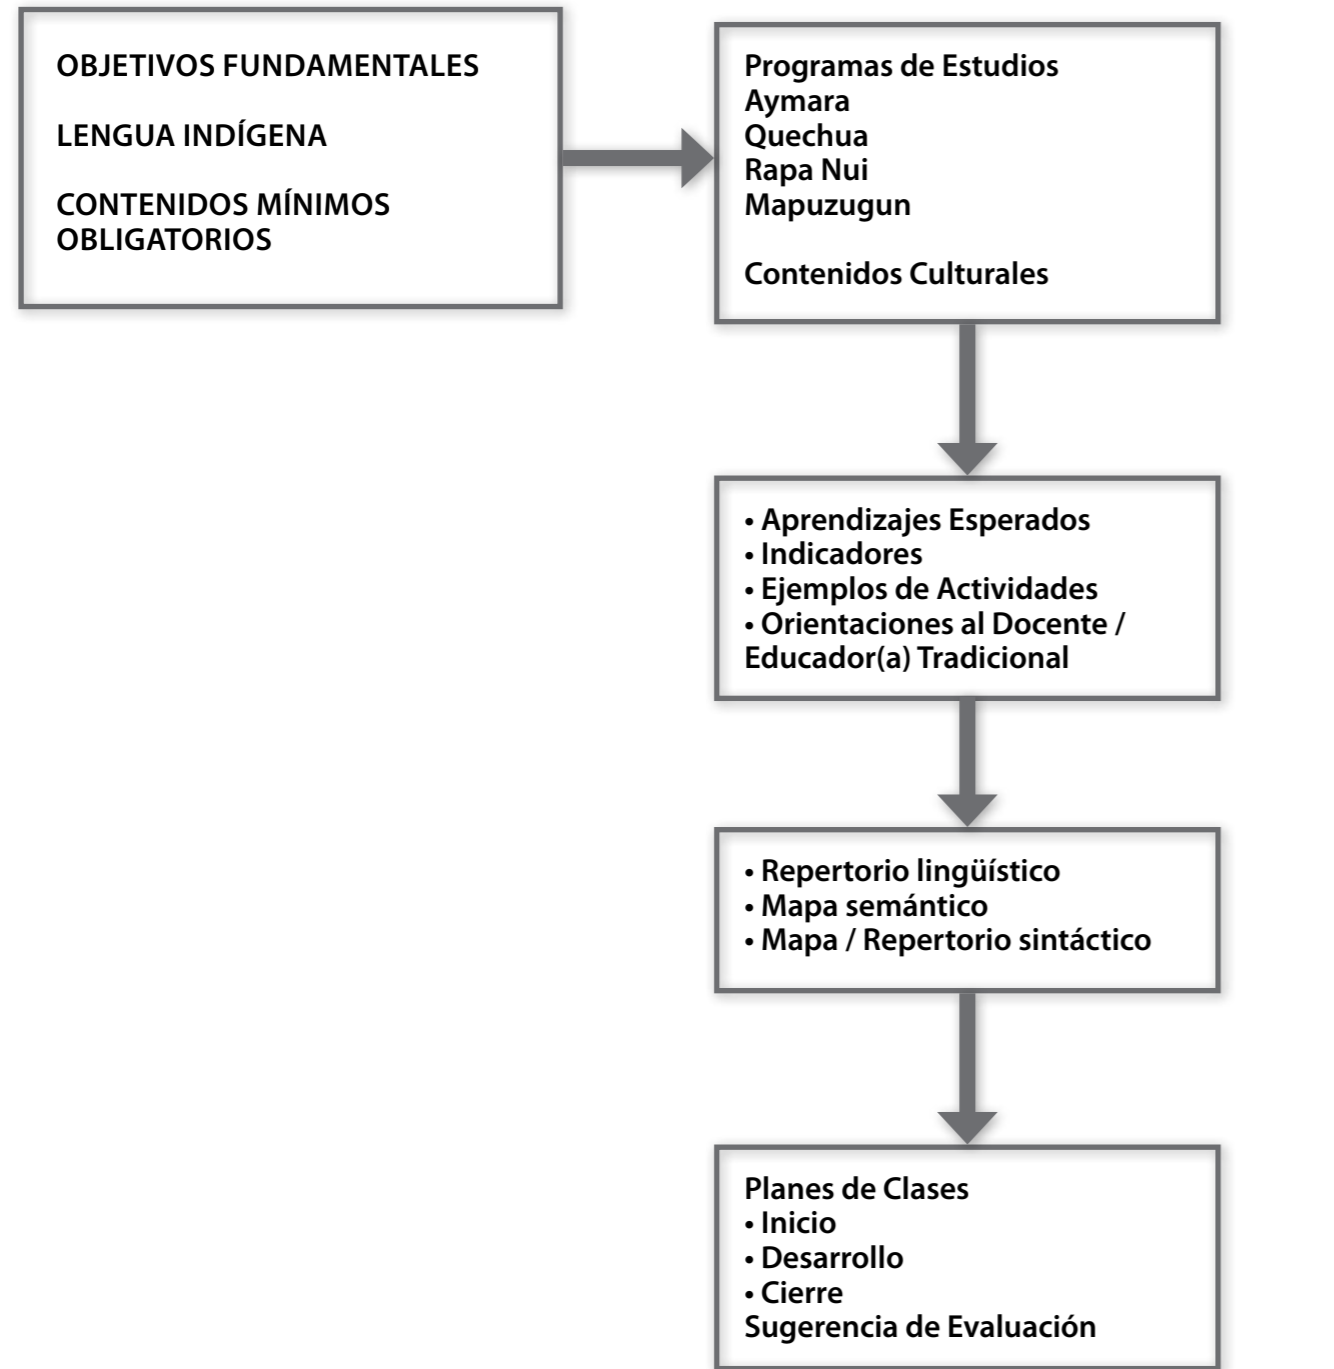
OBJETIVOS FUNDAMENTALES

LENGUA INDÍGENA

CONTENIDOS MÍNIMOS OBLIGATORIOS

Programas de Estudios
Aymara
Quechua
Rapa Nui
Mapuzugun

Contenidos Culturales

• Aprendizajes Esperados
• Indicadores
• Ejemplos de Actividades
• Orientaciones al Docente / Educador(a) Tradicional

• Repertorio lingüístico
• Mapa semántico
• Mapa / Repertorio sintáctico

Planes de Clases
• Inicio
• Desarrollo
• Cierre
Sugerencia de Evaluación